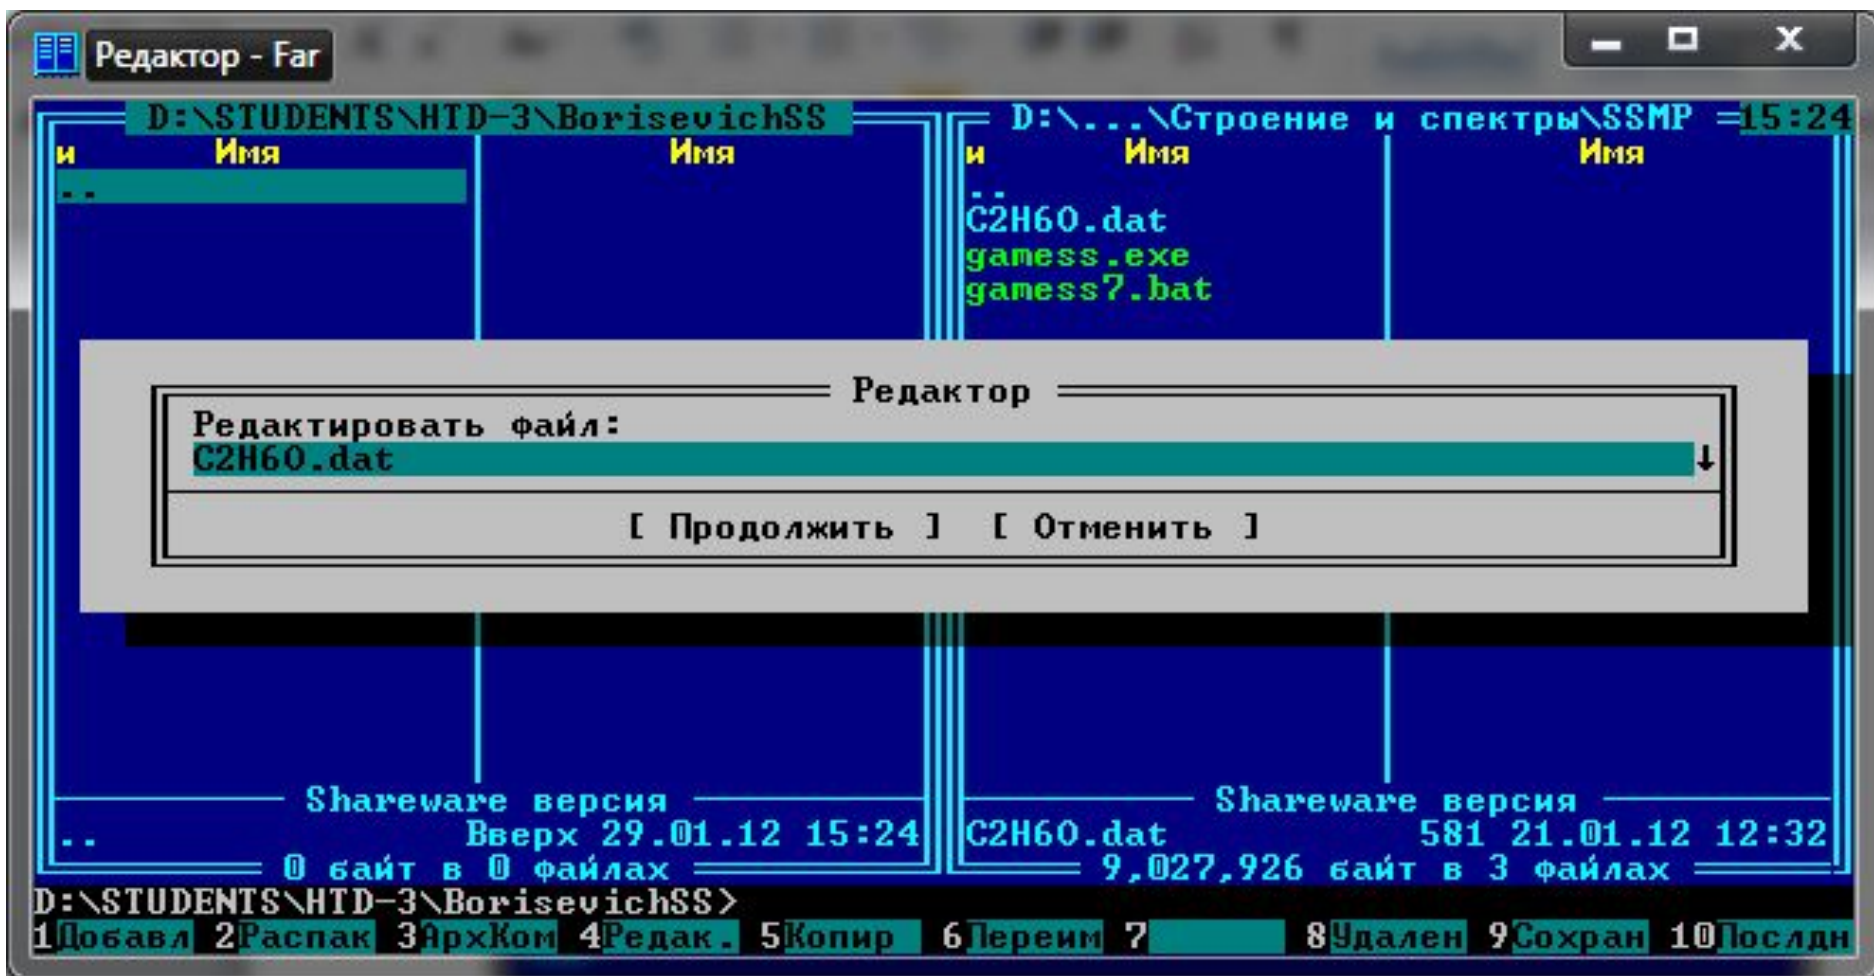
Редактор - Far

D:\STUDENTS\HTD-3\BorisevichSS

и Имя Имя

..

D:\...\Строение и спектры\SSMP 15:24

и Имя Имя

..
C2H6O.dat
gamess.exe
gamess7.bat

Редактор

Редактировать файл:
C2H6O.dat

[ Продолжить ] [ Отменить ]

Shareware версия
.. Вверх 29.01.12 15:24
0 байт в 0 файлах

Shareware версия
C2H6O.dat 581 21.01.12 12:32
9,027,926 байт в 3 файлах

D:\STUDENTS\HTD-3\BorisevichSS>

1Добавл 2Распак 3АрхКом 4Редак. 5Копир 6Переим 7 8Удален 9Сохран 10Послдн